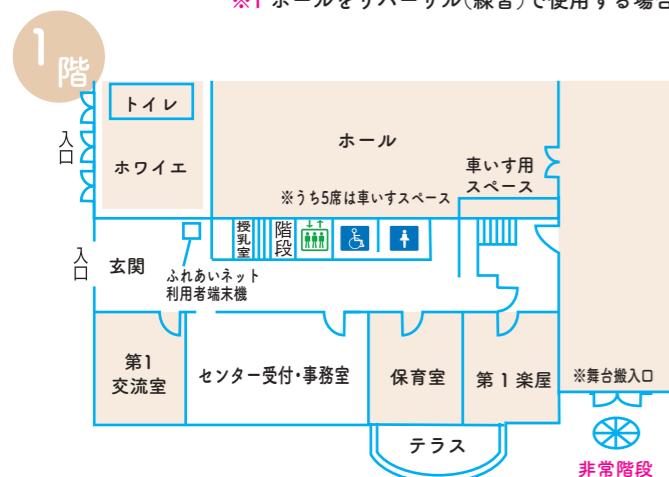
※1 ホールをリハーサル(練習)で使用する場合

1階

入口

トイレ

ホワイエ

ホール

※うち5席は車いすスペース

車いす用スペース

入口

玄関

授乳室

階段

ふれあいネット利用者端末機

第1交流室

センター受付・事務室

保育室

第１楽屋

※舞台搬入口

テラス

非常階段